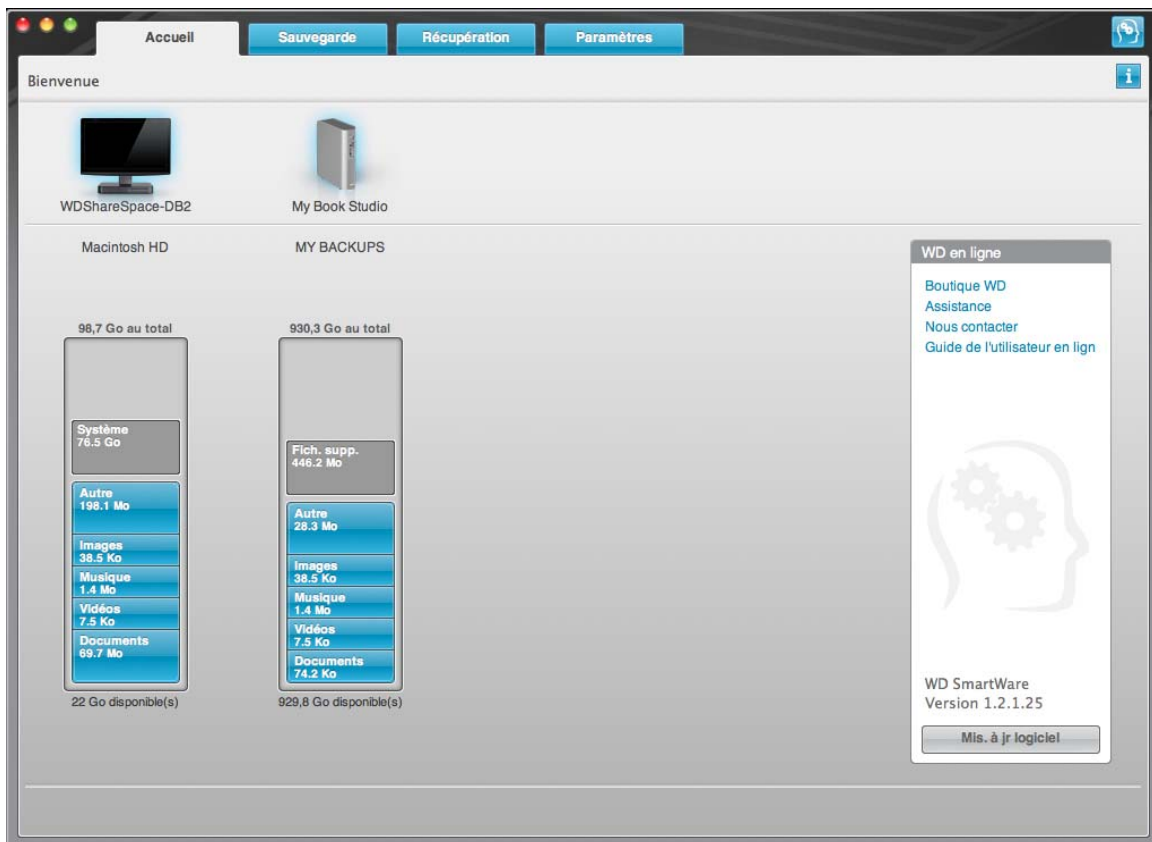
Accueil Sauvegarde Récupération Paramètres

Bienvenue

WDShareSpace-DB2

My Book Studio

Macintosh HD

MY BACKUPS

98,7 Go au total

Système
76.5 Go

Autre
198.1 Mo

Images
38.5 Ko

Musique
1.4 Mo

Vidéos
7.5 Ko

Documents
69.7 Mo

22 Go disponible(s)

930,3 Go au total

Fich. supp.
446.2 Mo

Autre
28.3 Mo

Images
38.5 Ko

Musique
1.4 Mo

Vidéos
7.5 Ko

Documents
74.2 Ko

929,8 Go disponible(s)

WD en ligne

Boutique WD
Assistance
Nous contacter
Guide de l'utilisateur en lign

WD SmartWare
Version 1.2.1.25

Mis. à jr logiciel